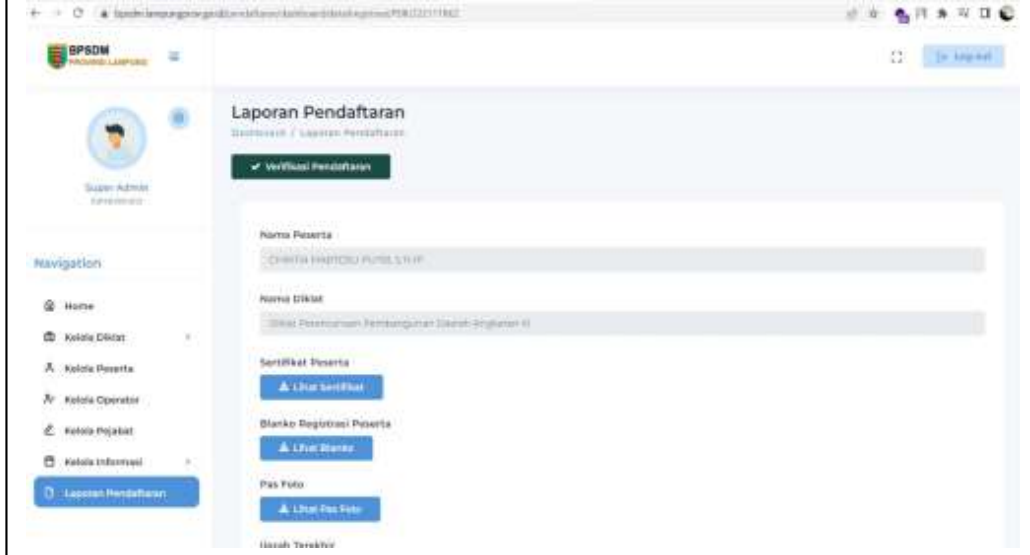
BPSDM PROVINSI LAMPUNG

Log out

Super Admin
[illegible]

Navigation

Home

Kelola Diklat

Kelola Peserta

Kelola Operator

Kelola Pejabat

Kelola Informasi

Laporan Pendaftaran

Laporan Pendaftaran

Dashboard / Laporan Pendaftaran

✔ Verifikasi Pendaftaran

Nama Peserta

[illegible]

Nama Diklat

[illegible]

Sertifikat Peserta

Lihat Sertifikat

Blanko Registrasi Peserta

Lihat Blanko

Pas Foto

Lihat Pas Foto

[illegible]